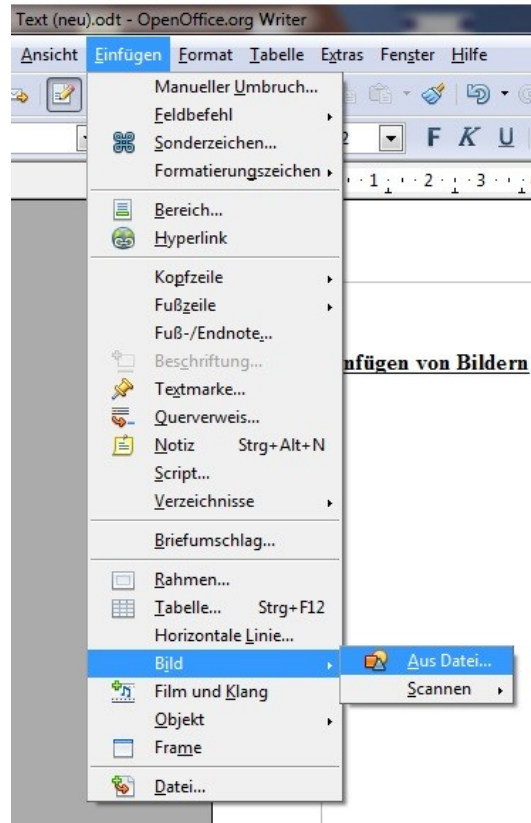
Text (neu).odt - OpenOffice.org Writer

Ansicht Einfügen Format Tabelle Extras Fenster Hilfe

F K U

1 2 3

nfügen von Bildern

Manueller Umbruch...
Feldbefehl
Sonderzeichen...
Formatierungszeichen
Bereich...
Hyperlink
Kopfzeile
Fußzeile
Fuß-/Endnote...
Beschriftung...
Textmarke...
Querverweis...
Notiz Strg+Alt+N
Script...
Verzeichnisse
Briefumschlag...
Rahmen...
Tabelle... Strg+F12
Horizontale Linie...
Bild
Film und Klang
Objekt
Frame
Datei...

Aus Datei...
Scannen